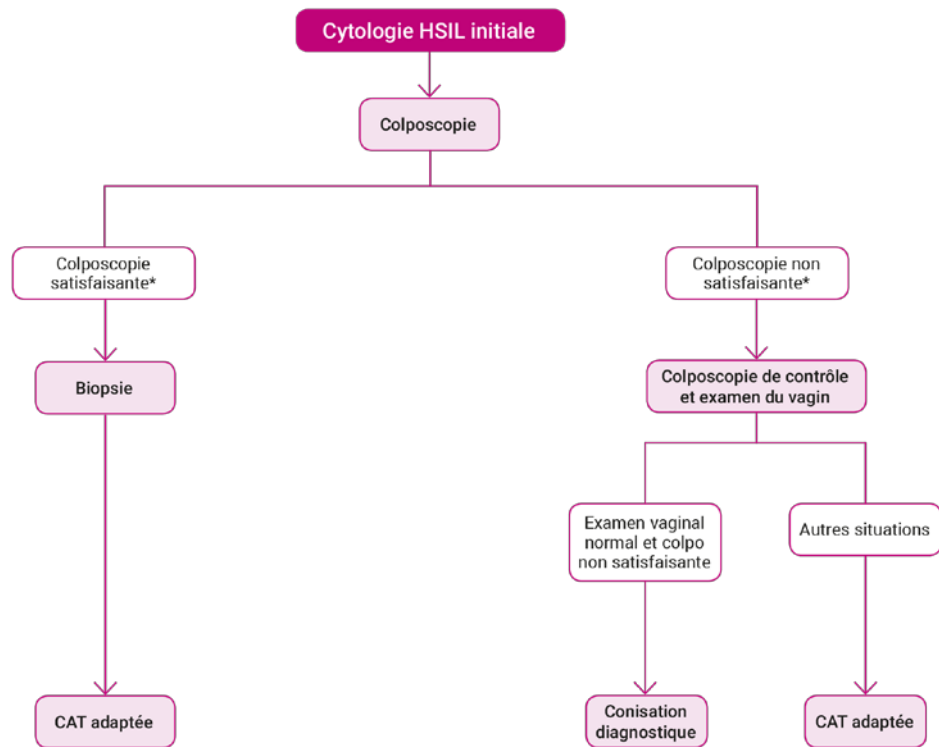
Cytologie HSIL initiale

Colposcopie

Colposcopie satisfaisante*

Colposcopie non satisfaisante*

Biopsie

Colposcopie de contrôle et examen du vagin

Examen vaginal normal et colpo non satisfaisante

Autres situations

CAT adaptée

Conisation diagnostique

CAT adaptée